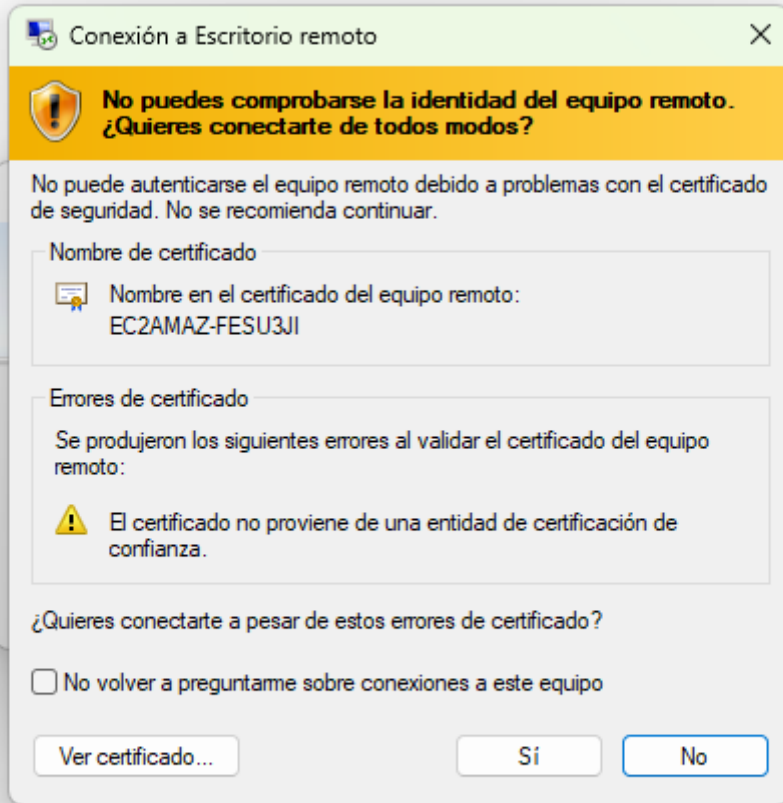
Conexión a Escritorio remoto

No puedes comprobarse la identidad del equipo remoto. ¿Quieres conectarte de todos modos?

No puede autenticarse el equipo remoto debido a problemas con el certificado de seguridad. No se recomienda continuar.

Nombre de certificado

Nombre en el certificado del equipo remoto:
EC2AMAZ-FESU3JI

Errores de certificado

Se produjeron los siguientes errores al validar el certificado del equipo remoto:

El certificado no proviene de una entidad de certificación de confianza.

¿Quieres conectarte a pesar de estos errores de certificado?

No volver a preguntarme sobre conexiones a este equipo

Ver certificado...

Sí

No